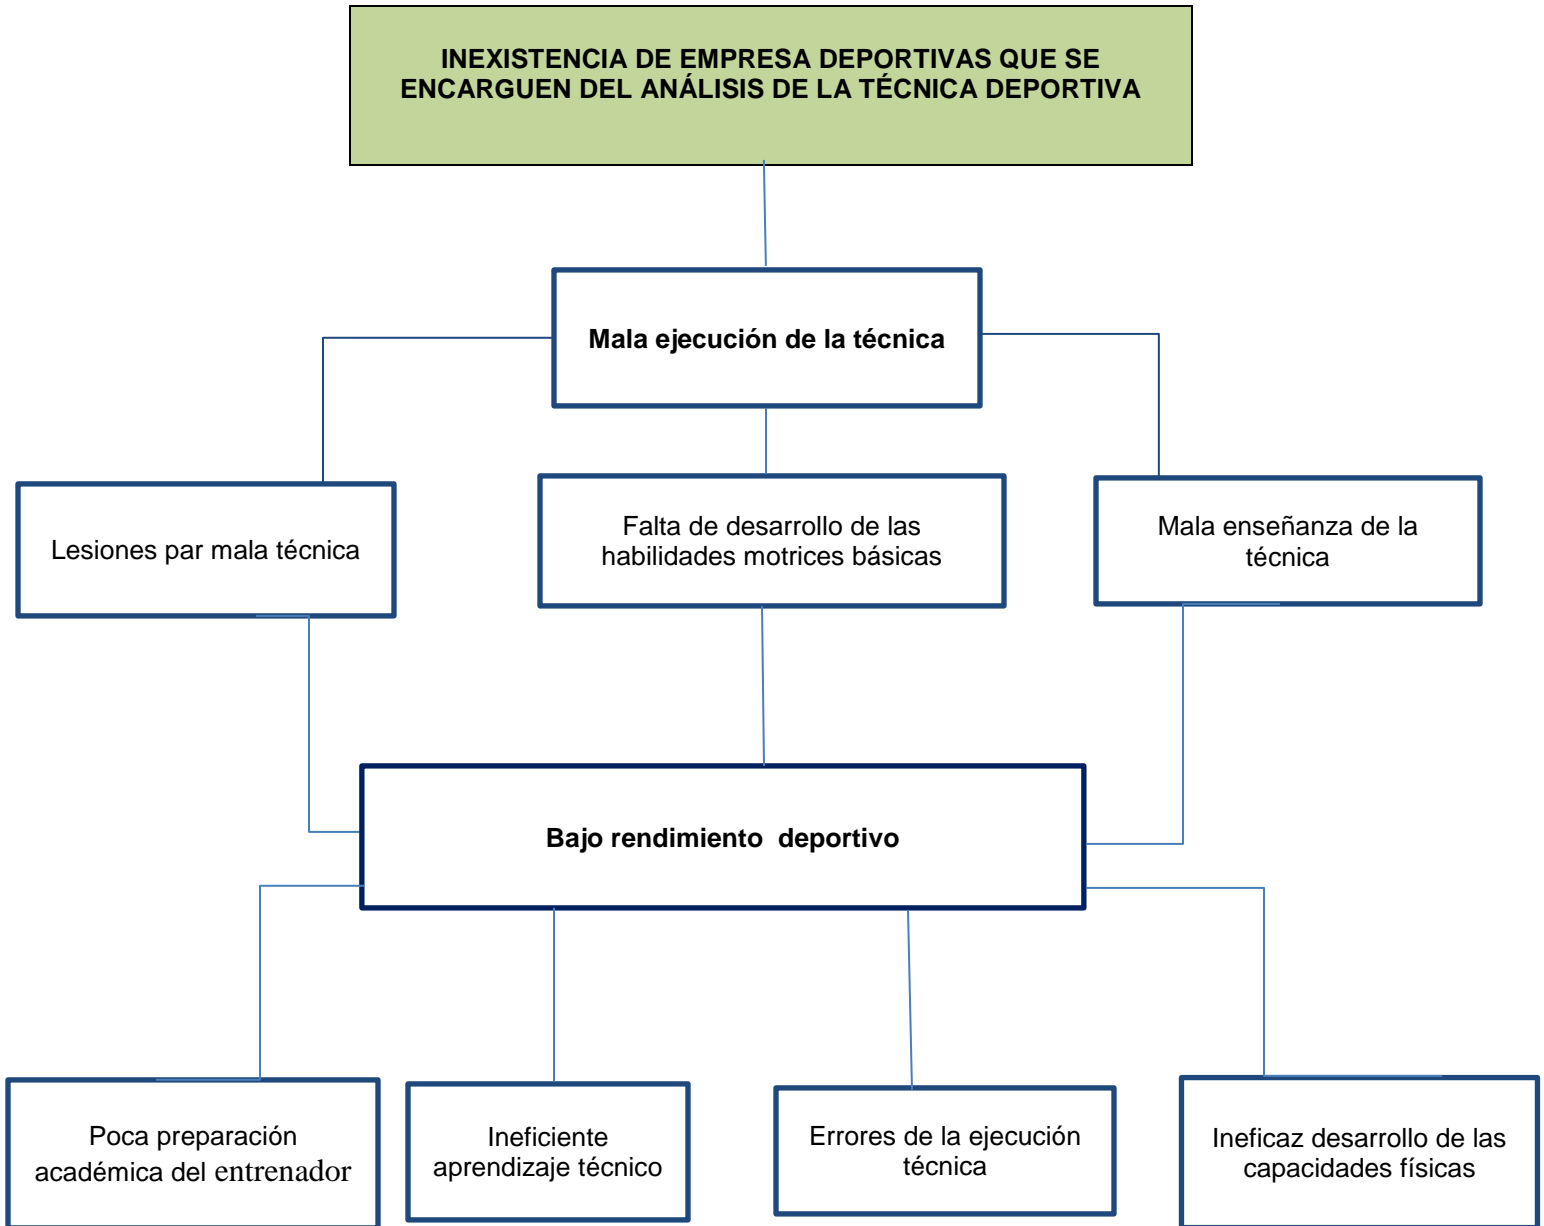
INEXISTENCIA DE EMPRESA DEPORTIVAS QUE SE ENCARGUEN DEL ANÁLISIS DE LA TÉCNICA DEPORTIVA

Mala ejecución de la técnica

Lesiones par mala técnica

Falta de desarrollo de las habilidades motrices básicas

Mala enseñanza de la técnica

Bajo rendimiento deportivo

Poca preparación académica del entrenador

Ineficiente aprendizaje técnico

Errores de la ejecución técnica

Ineficaz desarrollo de las capacidades físicas